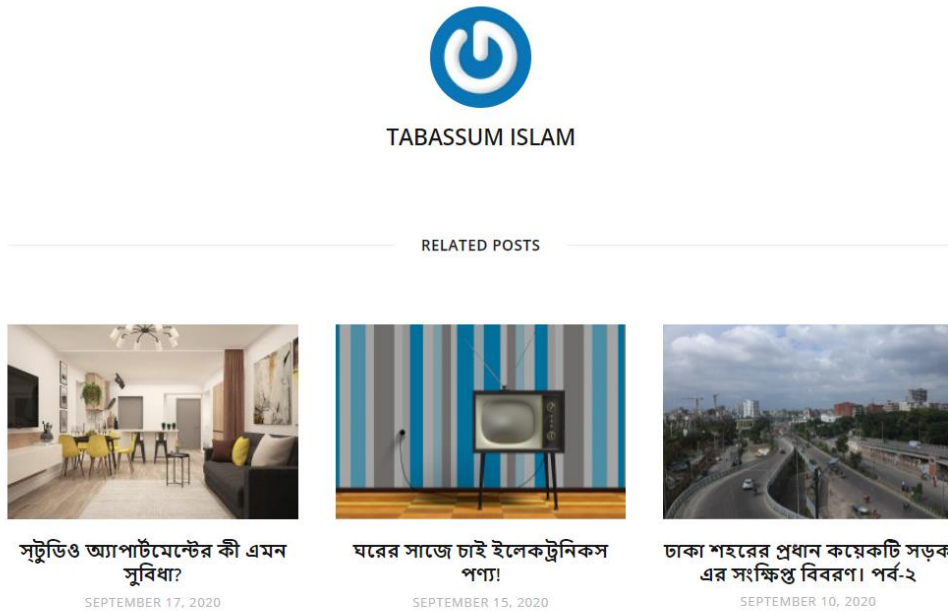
TABASSUM ISLAM

RELATED POSTS

স্টুডিও অ্যাপার্টমেন্টের কী এমন সুবিধা?

SEPTEMBER 17, 2020

ঘরের সাজে চাই ইলেকট্রনিকস পণ্য!

SEPTEMBER 15, 2020

ঢাকা শহরের প্রধান কয়েকটি সড়ক এর সংক্ষিপ্ত বিবরণ। পর্ব-২

SEPTEMBER 10, 2020